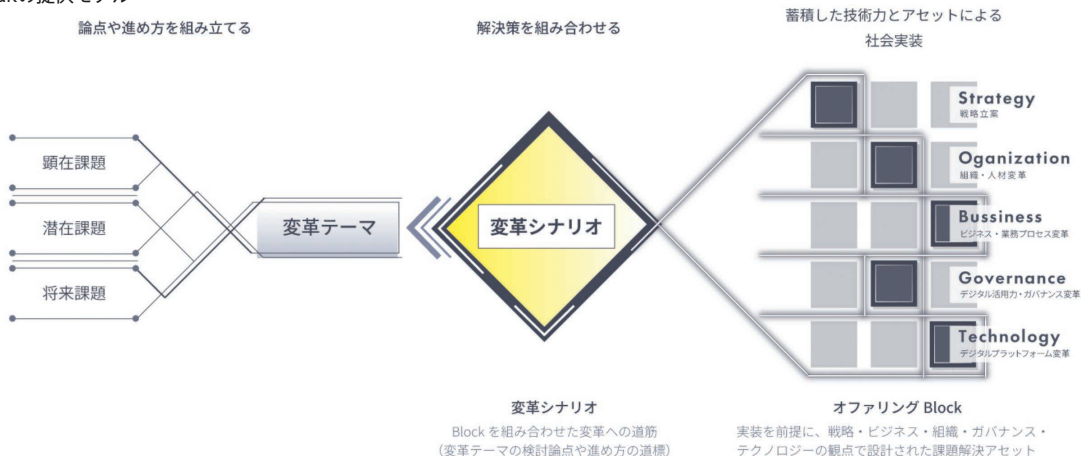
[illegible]の提供モデル

論点や進め方を組み立てる

解決策を組み合わせる

蓄積した技術力とアセットによる社会実装

顕在課題

潜在課題

将来課題

変革テーマ

変革シナリオ

Strategy
戦略立案

Oganization
組織・人材変革

Bussiness
ビジネス・業務プロセス変革

Governance
デジタル活用力・ガバナンス変革

Technology
デジタルプラットフォーム変革

変革シナリオ
Block を組み合わせた変革への道筋
（変革テーマの検討論点や進め方の道標）

オファリング Block
実装を前提に、戦略・ビジネス・組織・ガバナンス・テクノロジーの観点で設計された課題解決アセット